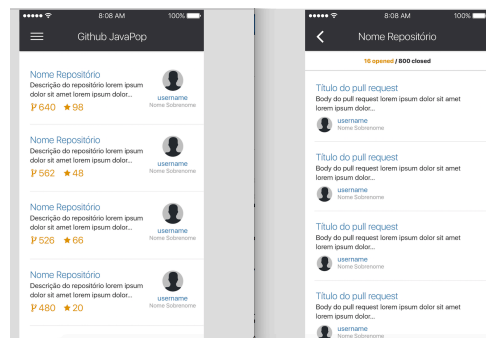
●●●●● 8:08 AM 100%
Github JavaPop

Nome Repositório
Descrição do repositório lorem ipsum dolor sit amet lorem ipsum dolor...
username
Nome Sobrenome
640 ★98

Nome Repositório
Descrição do repositório lorem ipsum dolor sit amet lorem ipsum dolor...
username
Nome Sobrenome
562 ★48

Nome Repositório
Descrição do repositório lorem ipsum dolor sit amet lorem ipsum dolor...
username
Nome Sobrenome
526 ★66

Nome Repositório
Descrição do repositório lorem ipsum dolor sit amet lorem ipsum dolor...
username
Nome Sobrenome
480 ★20

●●●●● 8:08 AM 100%
Nome Repositório
16 opened / 800 closed

Título do pull request
Body do pull request lorem ipsum dolor sit amet lorem ipsum dolor...
username
Nome Sobrenome

Título do pull request
Body do pull request lorem ipsum dolor sit amet lorem ipsum dolor...
username
Nome Sobrenome

Título do pull request
Body do pull request lorem ipsum dolor sit amet lorem ipsum dolor...
username
Nome Sobrenome

Título do pull request
Body do pull request lorem ipsum dolor sit amet lorem ipsum dolor...
username
Nome Sobrenome